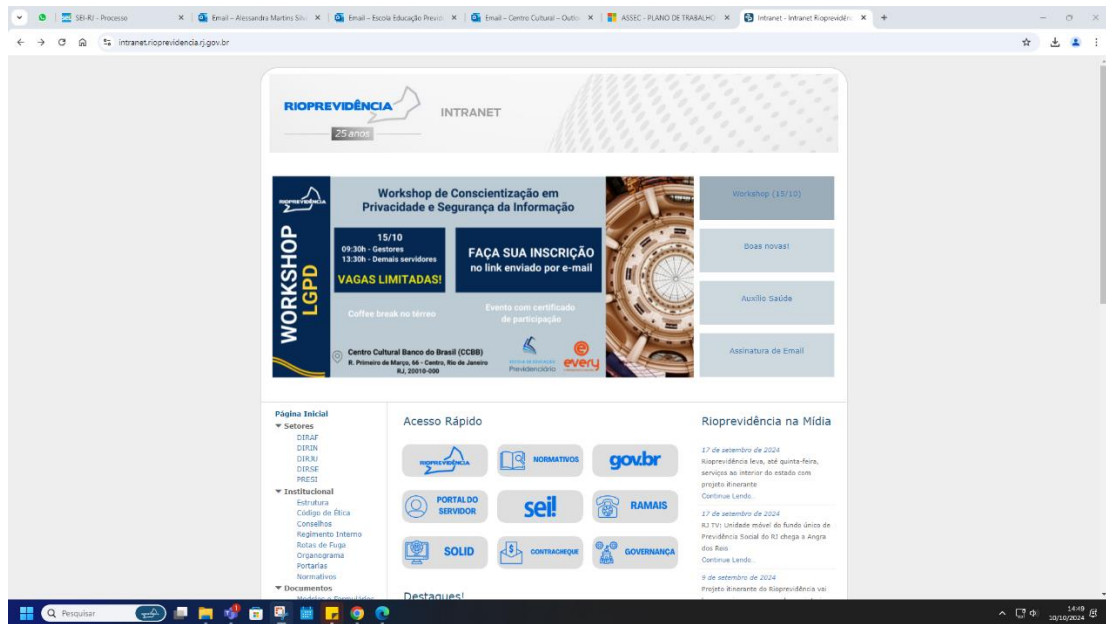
SEI-RJ - Processo | Email – Alessandra Martins Silv | Email – Escola Educação Previd | Email – Centro Cultural – Outl | ASSEC - PLANO DE TRABALHO | Intranet - Intranet Riopreviden

intranet.rioprevidencia.rj.gov.br

RIOPREVIDÊNCIA
25 anos
INTRANET

RIOPREVIDÊNCIA
WORKSHOP LGPD

Workshop de Conscientização em Privacidade e Segurança da Informação

15/10
09:30h - Gestores
13:30h - Demais servidores

VAGAS LIMITADAS!

FAÇA SUA INSCRIÇÃO
no link enviado por e-mail

Coffee break no térreo

Evento com certificado de participação

Centro Cultural Banco do Brasil (CCBB)
R. Primeiro de Março, 66 - Centro, Rio de Janeiro RJ, 20010-000

Escola de Educação Previdenciária
every

Workshop (15/10)
Boas novas!
Auxílio Saúde
Assinatura de Email

Página Inicial
▼ Setores
DIRAF
DIRIN
DIRJU
DIRSE
PRESI
▼ Institucional
Estrutura
Código de Ética
Conselhos
Regimento Interno
Rotas de Fuga
Organograma
Portarias
Normativos
▼ Documentos
Modelos e Formulários

Acesso Rápido

RIOPREVIDÊNCIA
NORMATIVOS
gov.br
PORTAL DO SERVIDOR
sei!
RAMAIS
SOLID
CONTRACHEQUE
GOVERNANÇA

Destaques!

Rioprevidência na Mídia

17 de setembro de 2024
Rioprevidência leva, até quinta-feira, serviços ao interior do estado com projeto itinerante
Continue Lendo...

17 de setembro de 2024
RJ TV: Unidade móvel do fundo único de Previdência Social do RJ chega a Angra dos Reis
Continue Lendo...

9 de setembro de 2024
Projeto itinerante do Rioprevidência vai

Pesquisar

14:49
10/10/2024